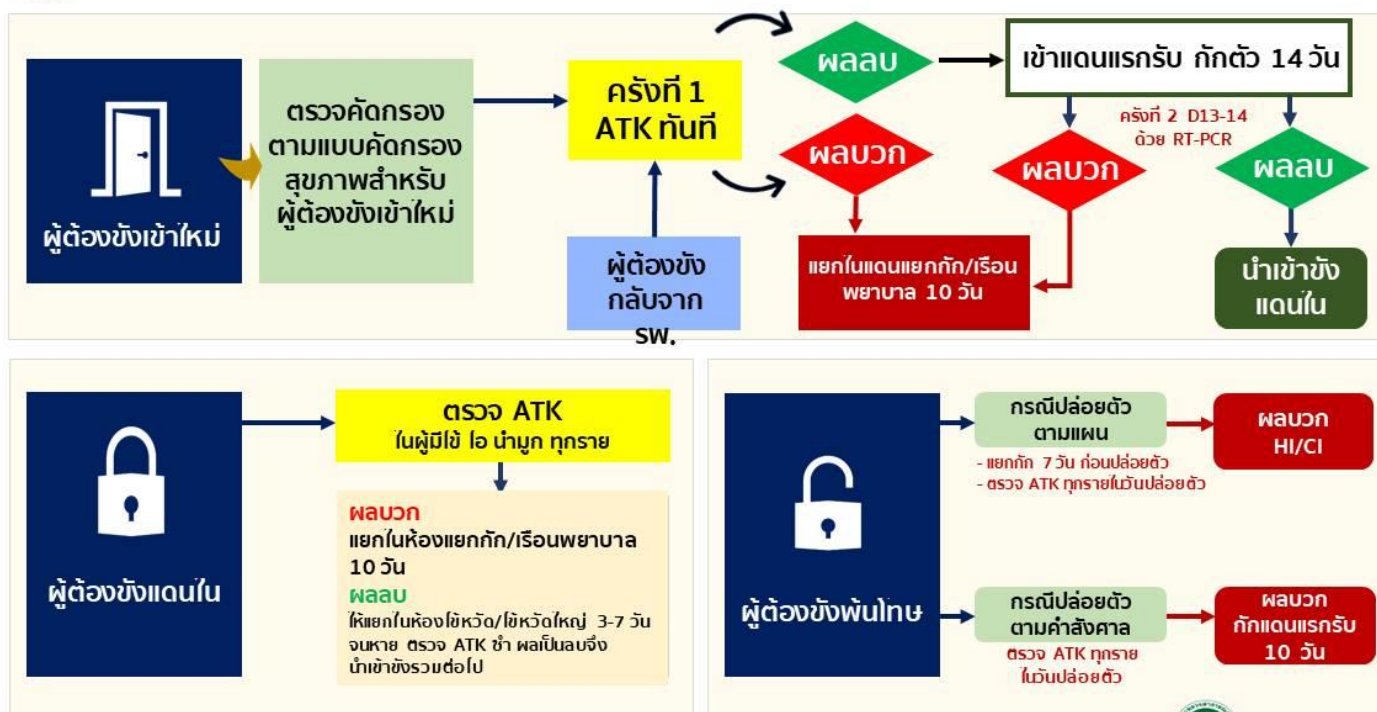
ผู้ต้องขังเข้าใหม่

ตรวจคัดกรอง ตามแบบคัดกรอง สุขภาพสำหรับ ผู้ต้องขังเข้าใหม่

ครั้งที่ 1 ATK ทันที

ผู้ต้องขัง กลับจาก รพ.

ผลลบ

เข้าแดนแรกรับ กักตัว 14 วัน

ครั้งที่ 2 D13-14 ด้วย RT-PCR

ผลบวก

ผลบวก

ผลลบ

แยกในแดนแยกกัก/เรือนพยาบาล 10 วัน

นำเข้าขัง แดนใน

ผู้ต้องขังแดนใน

ตรวจ ATK ในผู้มีไข้ ไอ น้ำมูก ทุกราย

ผลบวก
แยกในห้องแยกกัก/เรือนพยาบาล 10 วัน
ผลลบ
ให้แยกในห้องไข้หวัด/ไข้หวัดใหญ่ 3-7 วัน จนหาย ตรวจ ATK ซ้ำ ผลเป็นลบจึง นำเข้าขังรวมต่อไป

ผู้ต้องขังพ้นโทษ

กรณีปล่อยตัว ตามแผน

- แยกกัก 7 วัน ก่อนปล่อยตัว
- ตรวจ ATK ทุกรายในวันปล่อยตัว

ผลบวก HI/CI

กรณีปล่อยตัว ตามคำสั่งศาล

ตรวจ ATK ทุกราย ในวันปล่อยตัว

ผลบวก กักแดนแรกรับ 10 วัน